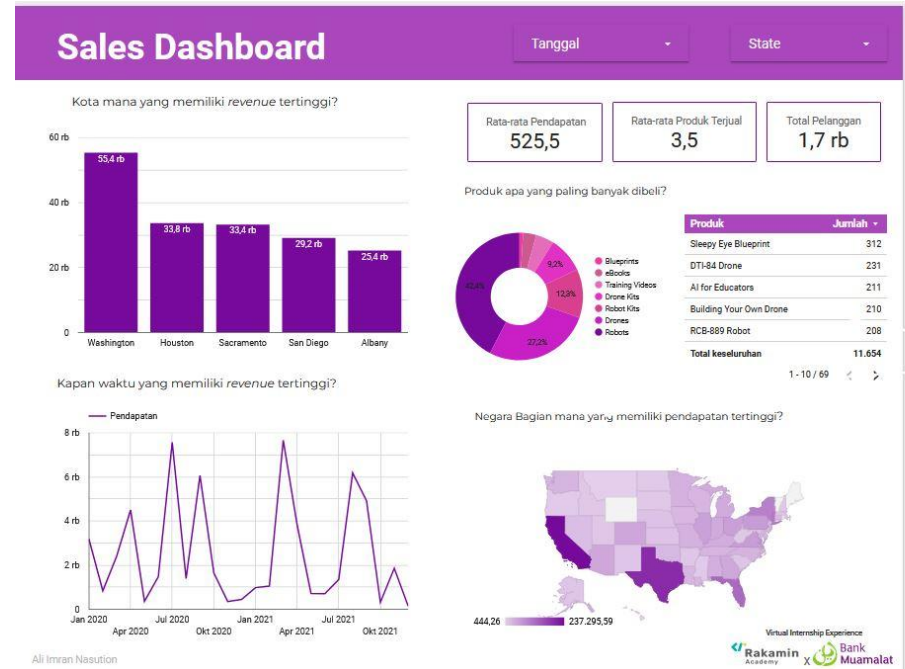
Sales Dashboard

Tanggal

State

Kota mana yang memiliki *revenue* tertinggi?

60 rb
40 rb
20 rb
0

55,4 rb
33,8 rb
33,4 rb
29,2 rb
25,4 rb

Washington
Houston
Sacramento
San Diego
Albany

| Rata-rata Pendapatan | Rata-rata Produk Terjual | Total Pelanggan |
|---|---|---|
| 525,5 | 3,5 | 1,7 rb |

Produk apa yang paling banyak dibeli?

42,4%
9,2%
12,8%
27,2%

Blueprints
eBooks
Training Videos
Drone Kits
Robot Kits
Drones
Robots

| Produk | Jumlah ▾ |
|---|---|
| Sleepy Eye Blueprint | 312 |
| DTI-84 Drone | 231 |
| AI for Educators | 211 |
| Building Your Own Drone | 210 |
| RCB-889 Robot | 208 |
| Total keseluruhan | 11.654 |

1 - 10 / 69

Kapan waktu yang memiliki *revenue* tertinggi?

Pendapatan

8 rb
6 rb
4 rb
2 rb
0

Jan 2020
Apr 2020
Jul 2020
Okt 2020
Jan 2021
Apr 2021
Jul 2021
Okt 2021

Negara Bagian mana yang memiliki pendapatan tertinggi?

444,26
237.295,59

Ali Imran Nasution

Virtual Internship Experience
Rakamin Academy x Bank Muamalat